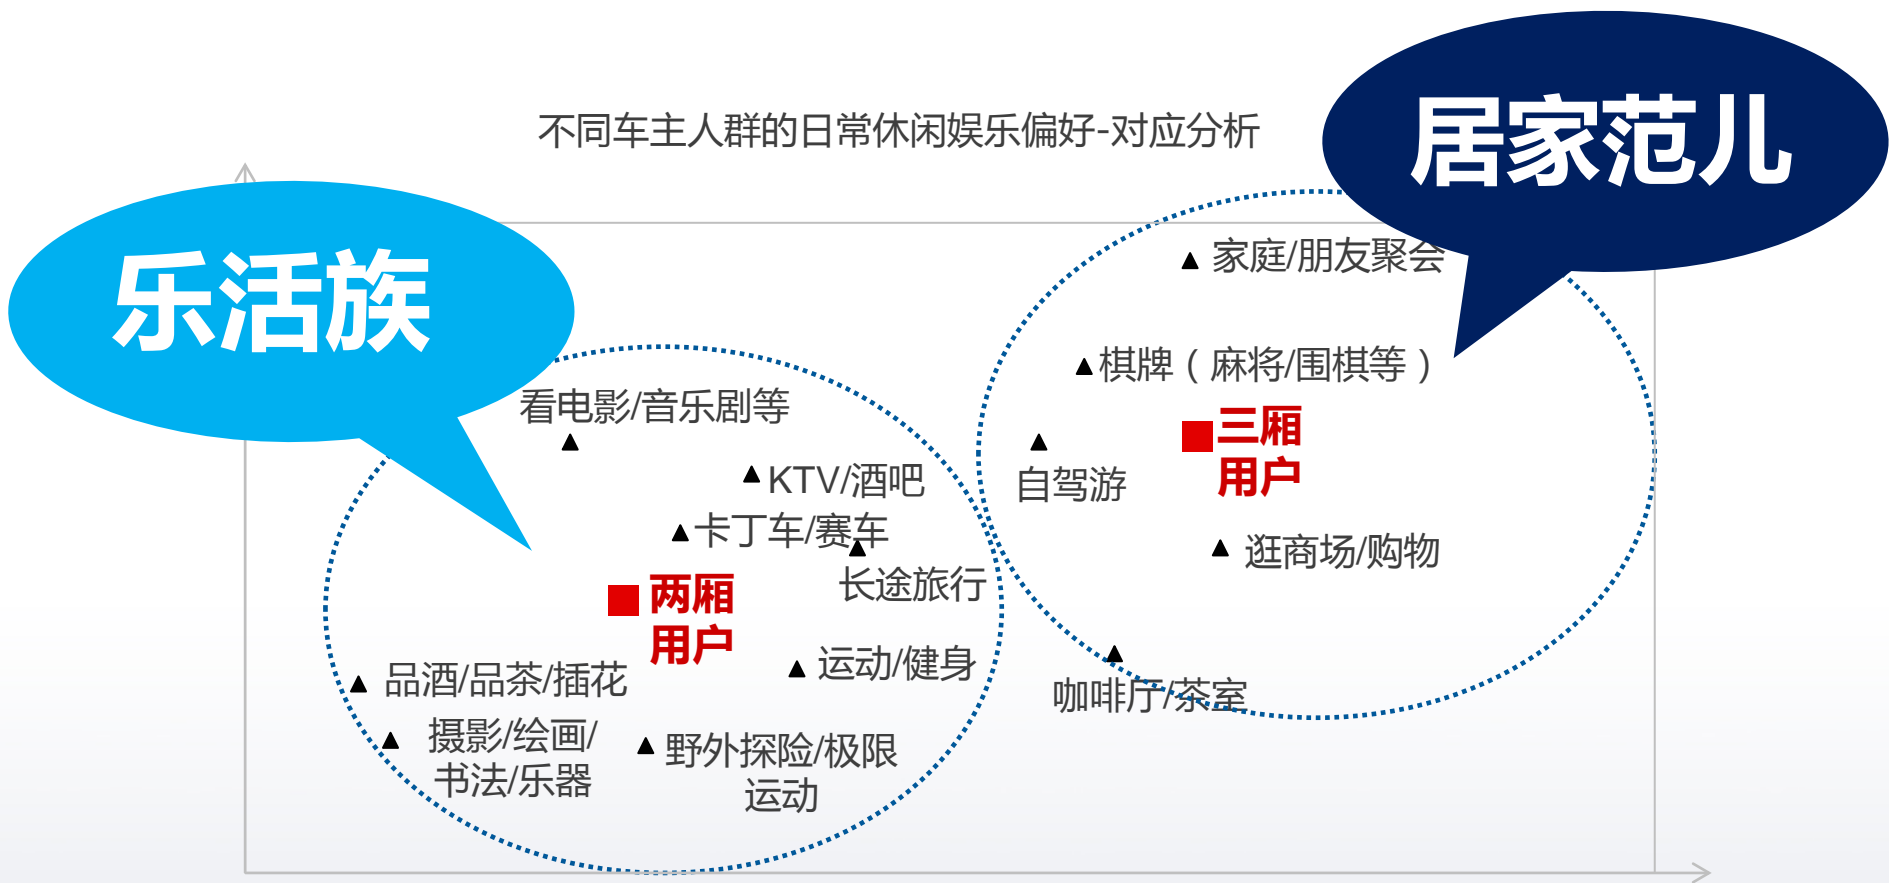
不同车主人群的日常休闲娱乐偏好-对应分析

居家范儿

乐活族

家庭/朋友聚会

棋牌（麻将/围棋等）

三厢用户

自驾游

逛商场/购物

咖啡厅/茶室

看电影/音乐剧等

KTV/酒吧

卡丁车/赛车

长途旅行

两厢用户

运动/健身

品酒/品茶/插花

摄影/绘画/书法/乐器

野外探险/极限运动